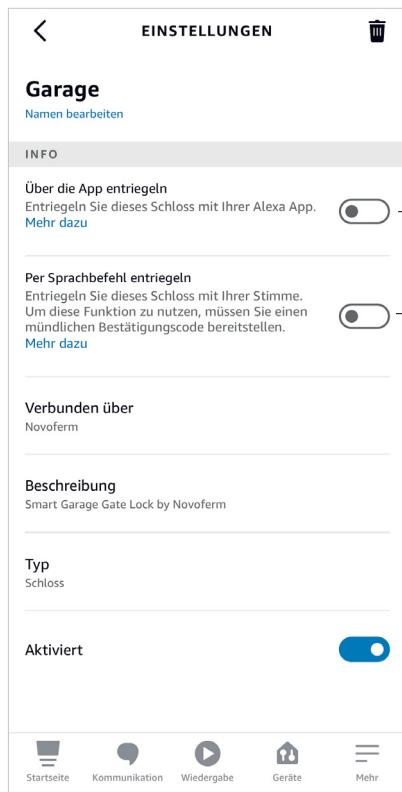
EINSTELLUNGEN

Garage
Namen bearbeiten

INFO

Über die App entriegeln
Entriegeln Sie dieses Schloss mit Ihrer Alexa App.
Mehr dazu

Per Sprachbefehl entriegeln
Entriegeln Sie dieses Schloss mit Ihrer Stimme. Um diese Funktion zu nutzen, müssen Sie einen mündlichen Bestätigungscode bereitstellen.
Mehr dazu

Verbunden über
Novoferm

Beschreibung
Smart Garage Gate Lock by Novoferm

Typ
Schloss

Aktiviert

Startseite Kommunikation Wiedergabe Geräte Mehr